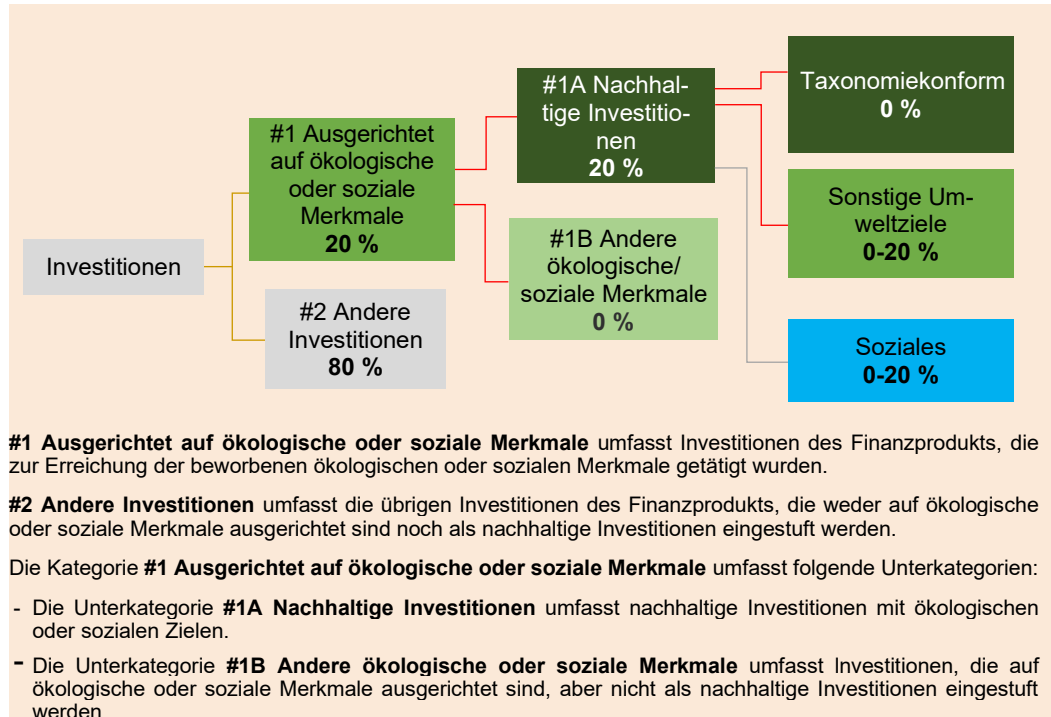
Investitionen

#1 Ausgerichtet auf ökologische oder soziale Merkmale
20 %

#2 Andere Investitionen
80 %

#1A Nachhaltige Investitionen
20 %

#1B Andere ökologische/ soziale Merkmale
0 %

Taxonomiekonform
0 %

Sonstige Umweltziele
0-20 %

Soziales
0-20 %

**#1 Ausgerichtet auf ökologische oder soziale Merkmale** umfasst Investitionen des Finanzprodukts, die zur Erreichung der beworbenen ökologischen oder sozialen Merkmale getätigt wurden.

**#2 Andere Investitionen** umfasst die übrigen Investitionen des Finanzprodukts, die weder auf ökologische oder soziale Merkmale ausgerichtet sind noch als nachhaltige Investitionen eingestuft werden.

Die Kategorie **#1 Ausgerichtet auf ökologische oder soziale Merkmale** umfasst folgende Unterkategorien:

- Die Unterkategorie **#1A Nachhaltige Investitionen** umfasst nachhaltige Investitionen mit ökologischen oder sozialen Zielen.

- Die Unterkategorie **#1B Andere ökologische oder soziale Merkmale** umfasst Investitionen, die auf ökologische oder soziale Merkmale ausgerichtet sind, aber nicht als nachhaltige Investitionen eingestuft werden.